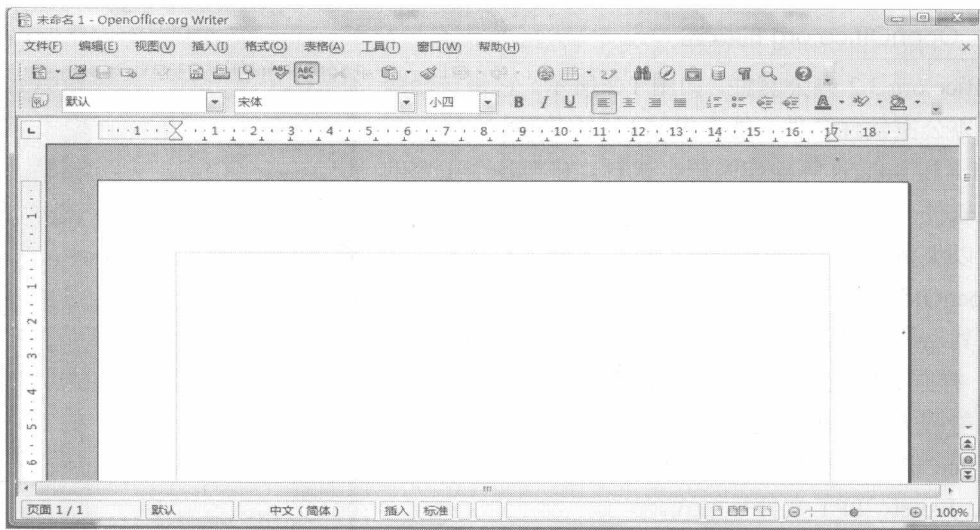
未命名 1 - OpenOffice.org Writer

文件(F) 编辑(E) 视图(V) 插入(I) 格式(O) 表格(A) 工具(T) 窗口(W) 帮助(H)

默认 宋体 小四 B I U

1 1 2 3 4 5 6 7 8 9 10 11 12 13 14 15 16 17 18

1 1 2 3 4 5 6

页面 1 / 1 默认 中文 (简体) 插入 标准 100%